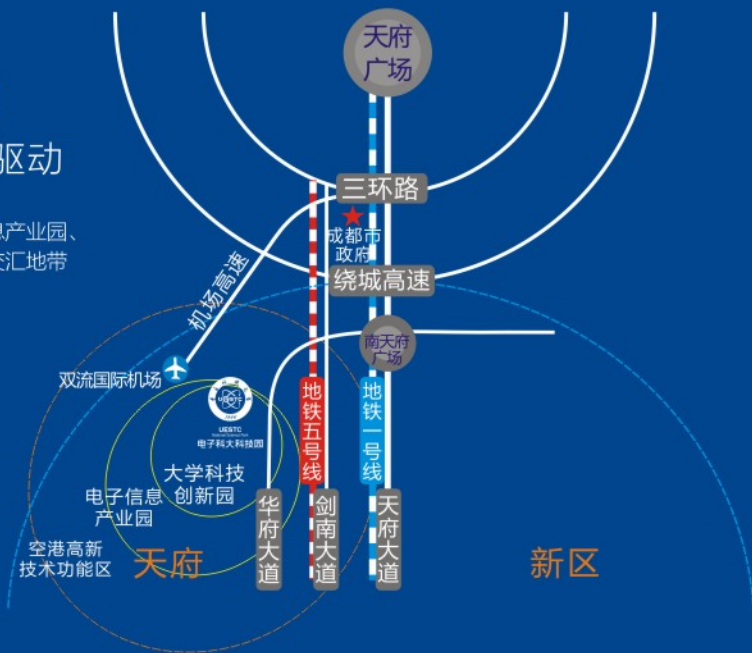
驱动

息产业园、
交汇地带

天府
广场

三环路

成都市
政府

机场高速

绕城高速

南天府
广场

双流国际机场

UESTC
电子科大科技园

地铁五号线

地铁一号线

大学科技
创新园

电子信息
产业园

空港高新
技术功能区

华府大道

剑南大道

天府大道

天府

新区